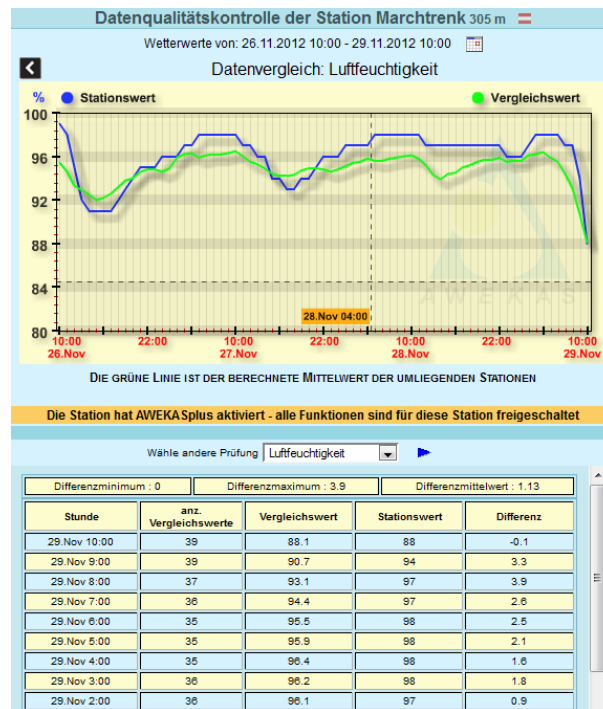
Datenqualitätskontrolle der Station Marchtrenk 305 m

Wetterwerte von: 26.11.2012 10:00 - 29.11.2012 10:00

Datenvergleich: Luftfeuchtigkeit

% Stationswert

Vergleichswert

100
96
92
88
84
80

28.Nov 04:00

AWEKAS

10:00 26.Nov
22:00
10:00 27.Nov
22:00
10:00 28.Nov
22:00
10:00 29.Nov

DIE GRÜNE LINIE IST DER BERECHNETE MITTELWERT DER UMLIEGENDEN STATIONEN

Die Station hat AWEKASplus aktiviert - alle Funktionen sind für diese Station freigeschaltet

Wähle andere Prüfung Luftfeuchtigkeit

Differenzminimum : 0

Differenzmaximum : 3.9

Differenzmittelwert : 1.13

| Stunde | anz. Vergleichswerte | Vergleichswert | Stationswert | Differenz |
|---|---|---|---|---|
| 29.Nov 10:00 | 39 | 88.1 | 88 | -0.1 |
| 29.Nov 9:00 | 39 | 90.7 | 94 | 3.3 |
| 29.Nov 8:00 | 37 | 93.1 | 97 | 3.9 |
| 29.Nov 7:00 | 36 | 94.4 | 97 | 2.6 |
| 29.Nov 6:00 | 35 | 95.5 | 98 | 2.5 |
| 29.Nov 5:00 | 35 | 95.9 | 98 | 2.1 |
| 29.Nov 4:00 | 35 | 96.4 | 98 | 1.6 |
| 29.Nov 3:00 | 36 | 96.2 | 98 | 1.8 |
| 29.Nov 2:00 | 36 | 96.1 | 97 | 0.9 |